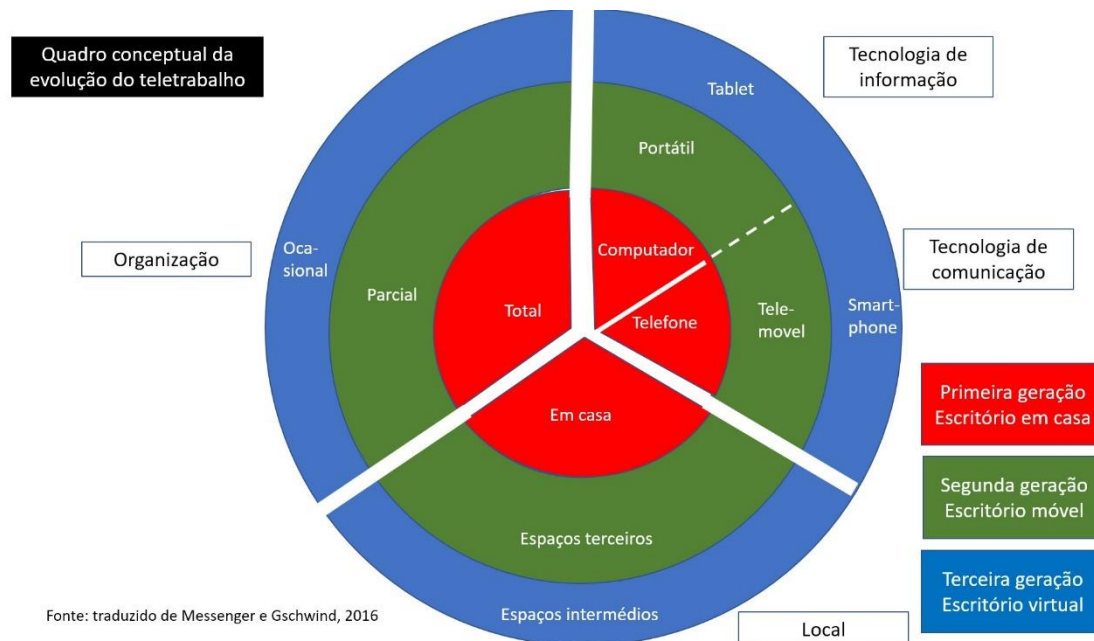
Quadro conceptual da evolução do teletrabalho

Tecnologia de informação

Tablet

Portátil

Tecnologia de comunicação

Organização

Ocasional

Parcial

Total

Computador

Telefone

Telemovel

Smartphone

Em casa

Primeira geração Escritório em casa

Segunda geração Escritório móvel

Espaços terceiros

Terceira geração Escritório virtual

Fonte: traduzido de Messenger e Gschwind, 2016

Espaços intermédios

Local